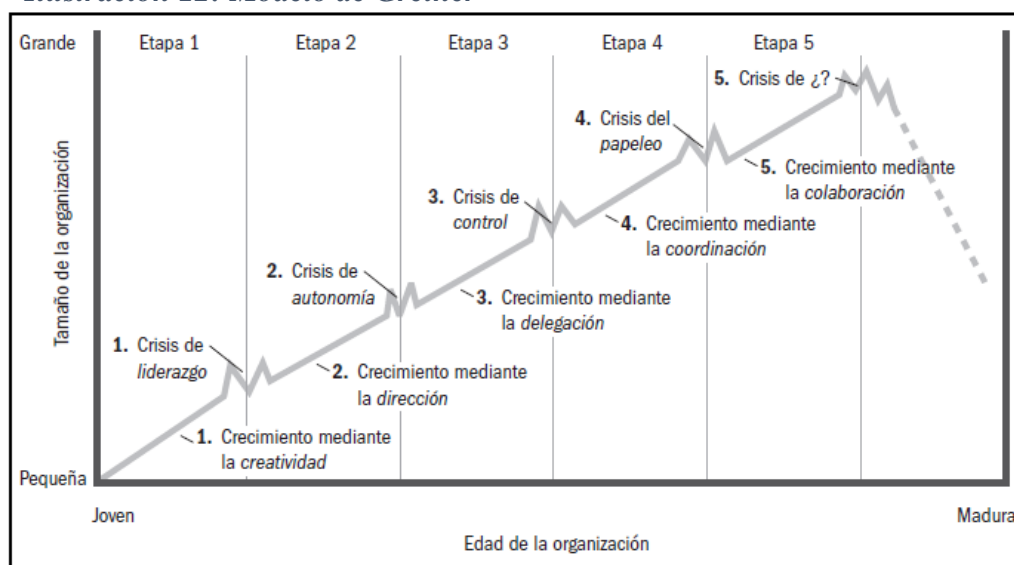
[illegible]

Grande

Etapa 1 Etapa 2 Etapa 3 Etapa 4 Etapa 5

Tamaño de la organización

5. Crisis de ¿?

4. Crisis del *papeleo*

5. Crecimiento mediante la *colaboración*

3. Crisis de *control*

4. Crecimiento mediante la *coordinación*

2. Crisis de *autonomía*

3. Crecimiento mediante la *delegación*

1. Crisis de *liderazgo*

2. Crecimiento mediante la *dirección*

1. Crecimiento mediante la *creatividad*

Pequeña

Joven

Madura

Edad de la organización